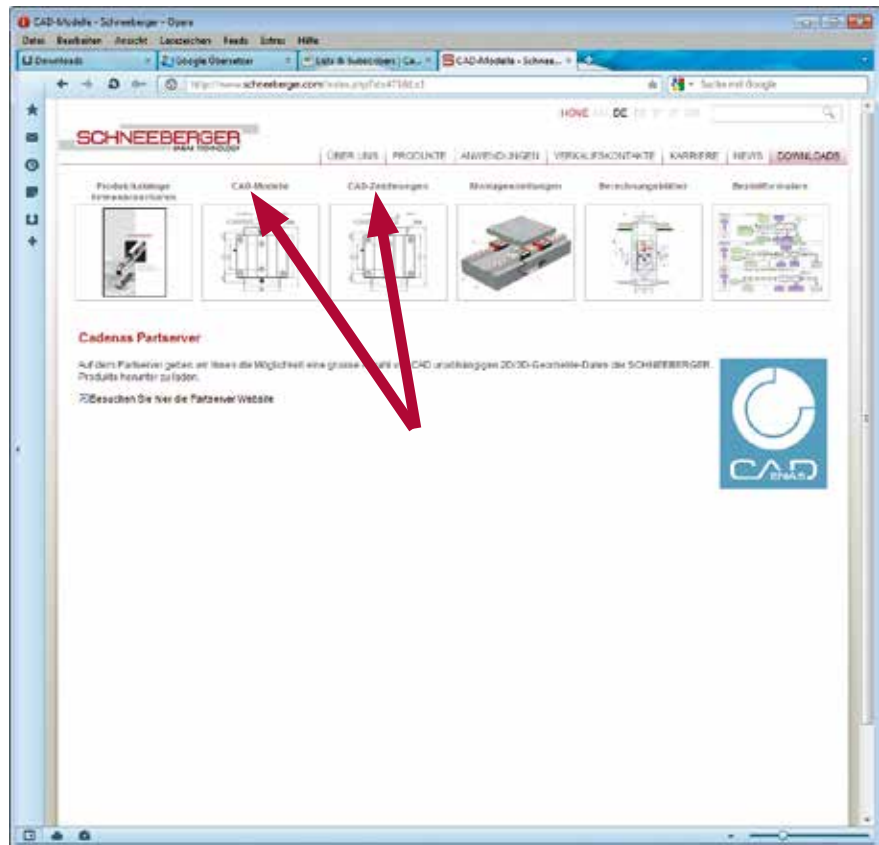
CAD-Modelle - Schneeberger - Opera

Datei Bearbeiten Ansicht Lesezeichen Feeds Extras Hilfe

Downloads | Google Übersetzer | Lists & Subscriptions | Ca... | CAD-Modelle - Schnee...

http://www.schneeberger.com/index.php?id=4718&L=1

Suche mit Google

HOME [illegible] DE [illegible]

SCHNEEBERGER
LINEAR TECHNOLOGY

ÜBER UNS | PRODUKTE | ANWENDUNGEN | VERKAUFSKONTAKTE | KARRIERE | NEWS | DOWNLOADS

Produktkataloge Firmenbroschüren | CAD-Modelle | CAD-Zeichnungen | Montageanleitungen | Berechnungsblätter | Bestellformulare

Cadenas Partserver

Auf dem Partserver geben wir Ihnen die Möglichkeit eine grosse Anzahl an CAD unabhängigen 2D/3D-Geometrie-Daten der SCHNEEBERGER Produkte herunter zu laden.

Besuchen Sie hier die Partserver Website

CADENAS